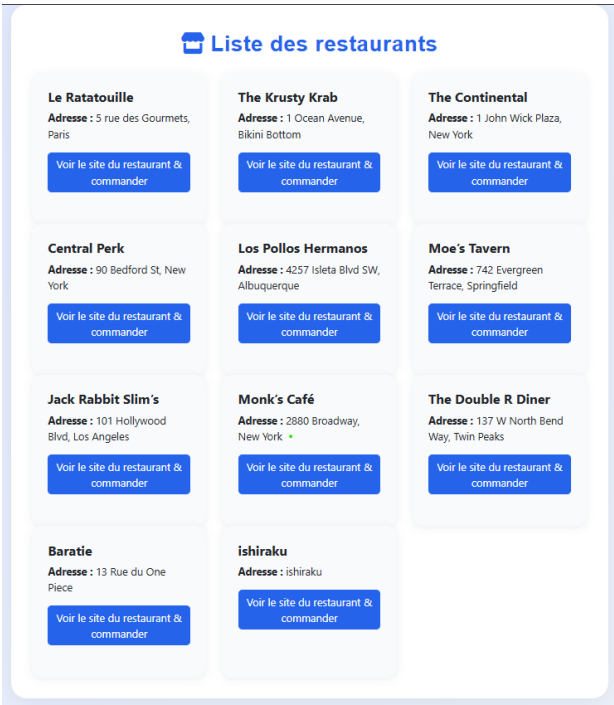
Liste des restaurants

Le Ratatouille
Adresse : 5 rue des Gourmets, Paris
Voir le site du restaurant & commander

The Krusty Krab
Adresse : 1 Ocean Avenue, Bikini Bottom
Voir le site du restaurant & commander

The Continental
Adresse : 1 John Wick Plaza, New York
Voir le site du restaurant & commander

Central Perk
Adresse : 90 Bedford St, New York
Voir le site du restaurant & commander

Los Pollos Hermanos
Adresse : 4257 Isleta Blvd SW, Albuquerque
Voir le site du restaurant & commander

Moe's Tavern
Adresse : 742 Evergreen Terrace, Springfield
Voir le site du restaurant & commander

Jack Rabbit Slim's
Adresse : 101 Hollywood Blvd, Los Angeles
Voir le site du restaurant & commander

Monk's Café
Adresse : 2880 Broadway, New York
Voir le site du restaurant & commander

The Double R Diner
Adresse : 137 W North Bend Way, Twin Peaks
Voir le site du restaurant & commander

Baratie
Adresse : 13 Rue du One Piece
Voir le site du restaurant & commander

ishiraku
Adresse : ishiraku
Voir le site du restaurant & commander